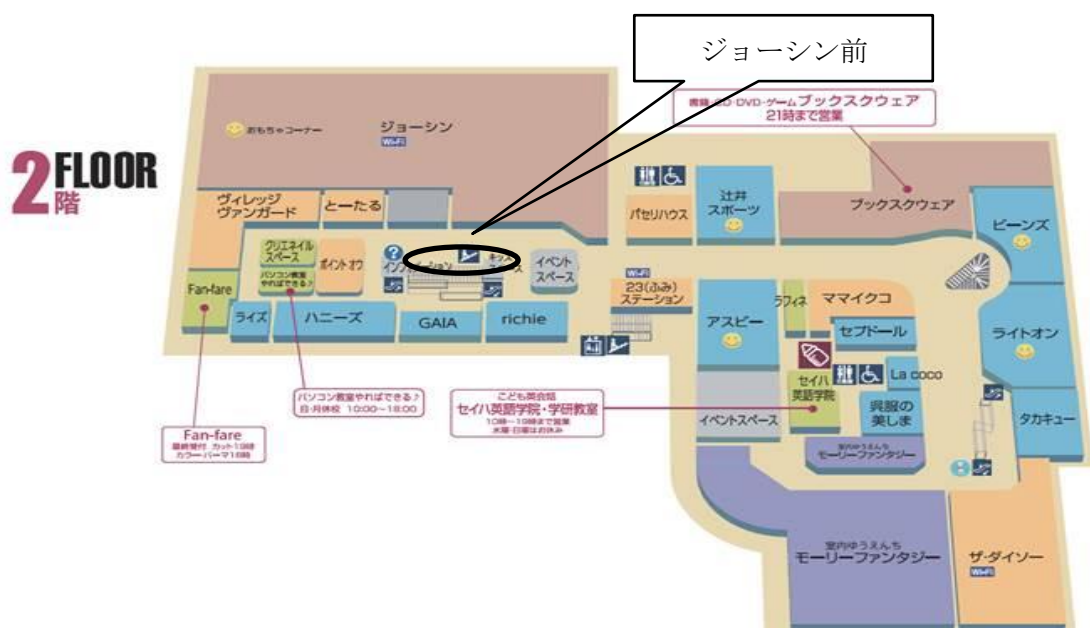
ジョーシン前

書籍・CD・DVD・ゲーム ブックスクウェア
21時まで営業

2 FLOOR 階

おもちゃコーナー

ジョーシン
Wi-Fi

ヴィレッジヴァンガード

とーたる

パセリハウス

辻井スポーツ

ブックスクウェア

ビーンズ

クリエネイルスペース

パソコン教室やればできる♪

ポイントオワ

インフォメーション

キッズ

イベントスペース

Wi-Fi
23(ふみ)ステーション

Fan-fare

ライズ

ハニーズ

GAIA

richie

アスピー

ラフィネ

ママイクコ

セブドール

ライトオン

セイハ英語学院

La coco

呉服の美しま

タカキュー

イベントスペース

室内ゆうえんち
モーリーファンタジー

パソコン教室やればできる♪
日・月休校 10:00～18:00

こども英会話
セイハ英語学院・学研教室
10時～19時まで営業
火曜・日曜はお休み

Fan-fare
最終受付 カット19時
カラー・パーマ18時

室内ゆうえんち
モーリーファンタジー

ザ・ダイソー
Wi-Fi